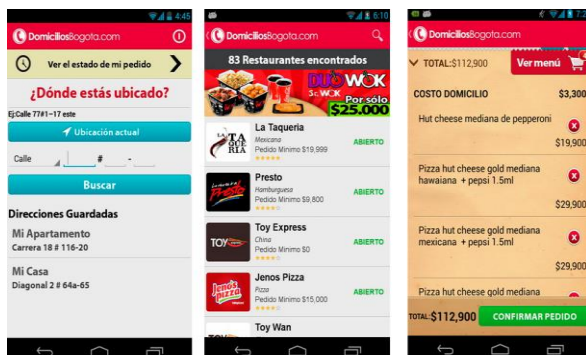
4:45

DomiciliosBogota.com

Ver el estado de mi pedido

¿Dónde estás ubicado?

Ej:Calle 77#1-17 este

Ubicación actual

Calle #

Buscar

Direcciones Guardadas

Mi Apartamento
Carrera 18 # 116-20

Mi Casa
Diagonal 2 # 64a-65

6:10

DomiciliosBogota.com

83 Restaurantes encontrados

DUO WOK
Por sólo
$25.000

La Taqueria
Mexicana
Pedido Minimo $19,999
ABIERTO

Presto
Hamburguesa
Pedido Minimo $9,800
ABIERTO

Toy Express
China
Pedido Minimo $0
ABIERTO

Jenos Pizza
Pizza
Pedido Minimo $15,000
ABIERTO

Toy Wan

DomiciliosBogota.com

TOTAL:$112,900

Ver menú

COSTO DOMICILIO $3,300

Hut cheese mediana de pepperoni
$19,900

Pizza hut cheese gold mediana hawaiana + pepsi 1.5ml
$29,900

Pizza hut cheese gold mediana mexicana + pepsi 1.5ml
$29,900

Pizza hut cheese gold mediana

TOTAL:$112,900

CONFIRMAR PEDIDO